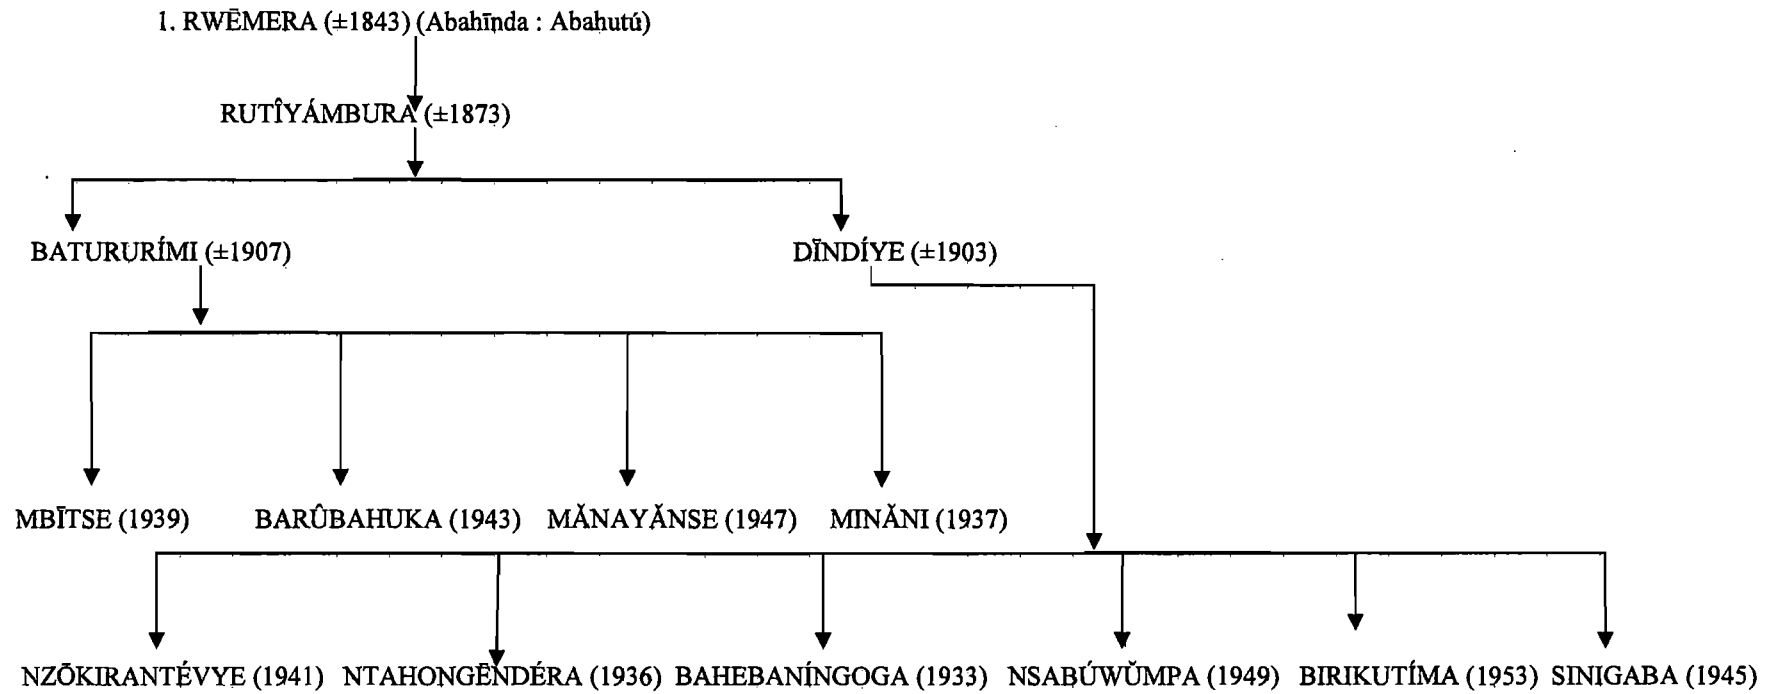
1. RWĒMERA (±1843) (Abahīṇda : Abaḥutú)

RUTÎYÁMBURA (±1873)

BATURURÍMI (±1907)

DĪNDÍYE (±1903)

MBĪTSE (1939) BARÛBAHUKA (1943) MĂNAYĂNSE (1947) MINĂNI (1937)

NZŌKIRANTÉVYE (1941) NTAHONGĒNDÉRA (1936) BAHEBANÍNGOGA (1933) NSABÚWŬMPA (1949) BIRIKUTÍMA (1953) SINIGABA (1945)